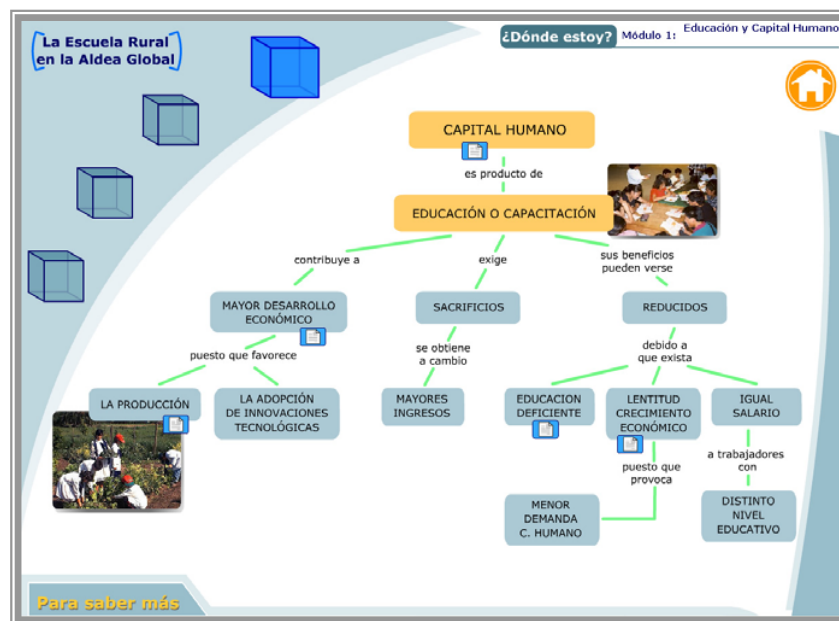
La Escuela Rural en la Aldea Global

¿Dónde estoy? Módulo 1: Educación y Capital Humano

CAPITAL HUMANO

es producto de

EDUCACIÓN O CAPACITACIÓN

contribuye a

exige

sus beneficios pueden verse

MAYOR DESARROLLO ECONÓMICO

SACRIFICIOS

REDUCIDOS

puesto que favorece

se obtiene a cambio

debido a que exista

LA PRODUCCIÓN

LA ADOPCIÓN DE INNOVACIONES TECNOLÓGICAS

MAYORES INGRESOS

EDUCACION DEFICIENTE

LENTITUD CRECIMIENTO ECONÓMICO

IGUAL SALARIO

puesto que provoca

a trabajadores con

MENOR DEMANDA C. HUMANO

DISTINTO NIVEL EDUCATIVO

Para saber más